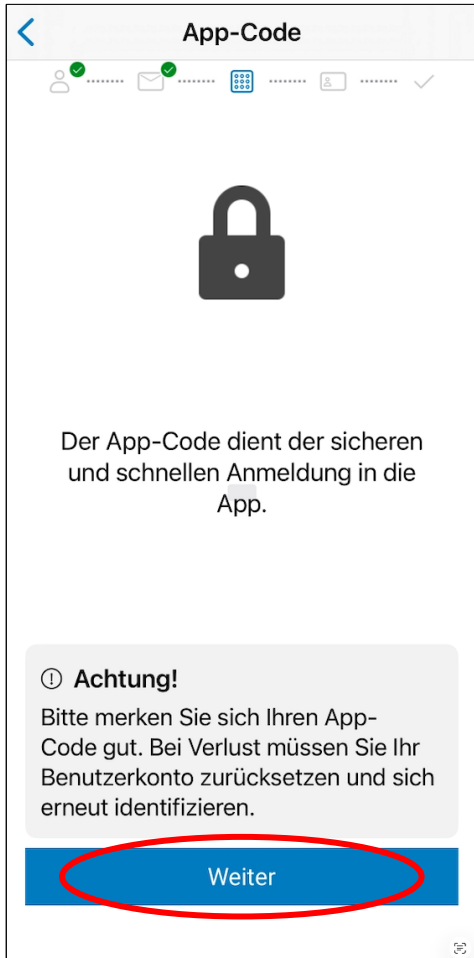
App-Code

Der App-Code dient der sicheren und schnellen Anmeldung in die App.

Achtung!

Bitte merken Sie sich Ihren App-Code gut. Bei Verlust müssen Sie Ihr Benutzerkonto zurücksetzen und sich erneut identifizieren.

Weiter